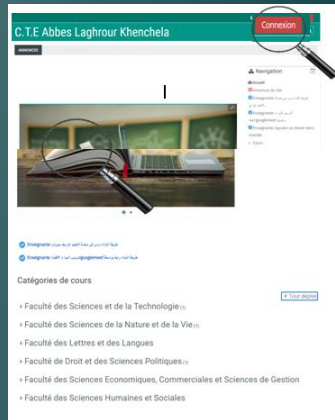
C.T.E Abbes Laghrour Khenchela

Connexion

ANNONCES

Navigation

Accueil

Annonces du site

Enseignants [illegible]

Enseignants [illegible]

Enseignants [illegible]

Cours

Enseignants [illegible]

Enseignants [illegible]

Catégories de cours

Tout déplier

Faculté des Sciences et de la Technologie

Faculté des Sciences de la Nature et de la Vie

Faculté des Lettres et des Langues

Faculté de Droit et des Sciences Politiques

Faculté des Sciences Economiques, Commerciales et Sciences de Gestion

Faculté des Sciences Humaines et Sociales